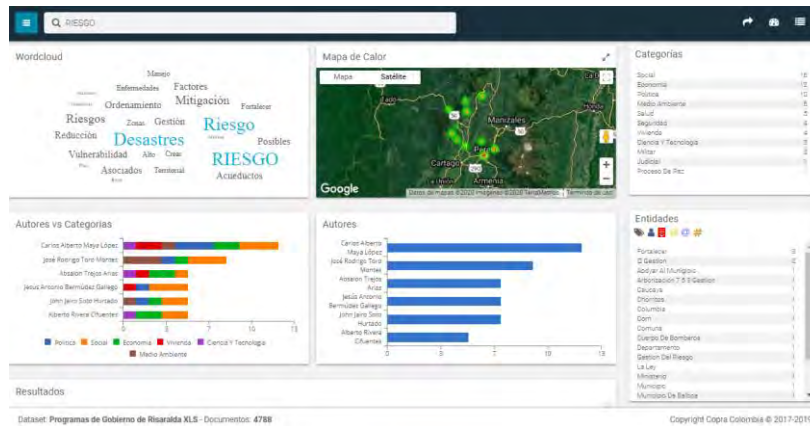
RIESGO

Wordcloud

Manejo
Enfermedades Factores
Ordenamiento Mitigación Fortalecer
Riesgos Zonas Gestión Riesgo
Reducción Desastres Posibles
Vulnerabilidad Alto Crear
Asociados Territorial RIESGO Acueductos

Mapa de Calor

Mapa Satélite

Manizales
Cartago
Armenia
Google
Datos de mapas ©2020 Imágenes ©2020 TerraMetrics Términos de uso

Categorias

| | |
|---|---|
| Social | 16 |
| Economia | 15 |
| Politica | 10 |
| Medio Ambiente | 8 |
| Salud | 5 |
| Seguridad | 4 |
| Vivienda | 4 |
| Ciencia Y Tecnologia | 3 |
| Militar | 2 |
| Judicial | 1 |
| Proceso De Paz | |

Autores vs Categorias

Carlos Alberto Maya López
José Rodrigo Toro Montes
Absalon Trejos Arias
Jesús Antonio Bermúdez Gallego
John Jairo Soto Hurtado
Alberto Rivera Cifuentes

0 3 5 8 10 13

Politica Social Economia Vivienda Ciencia Y Tecnologia Medio Ambiente

Autores

Carlos Alberto Maya López
José Rodrigo Toro Montes
Absalon Trejos Arias
Jesús Antonio Bermúdez Gallego
John Jairo Soto Hurtado
Alberto Rivera Cifuentes

0 3 5 8 10 13

Entidades

| | |
|---|---|
| Fortalecer | 9 |
| El Gestion | 6 |
| Adoptar Al Municipio | |
| Arborizacion Y Gestion | |
| Caucayá | |
| Choritos | |
| Colombia | |
| Cont | |
| Comuna | |
| Cuerpo De Bomberos | |
| Departamento | |
| Gestion Del Riesgo | |
| La Ley | |
| Ministerio | |
| Municipio | |
| Municipio De Belloca | |

Resultados

Dataset: Programas de Gobierno de Risaralda XLS - Documentos: 4788

Copyright Copra Colombia © 2017-2019